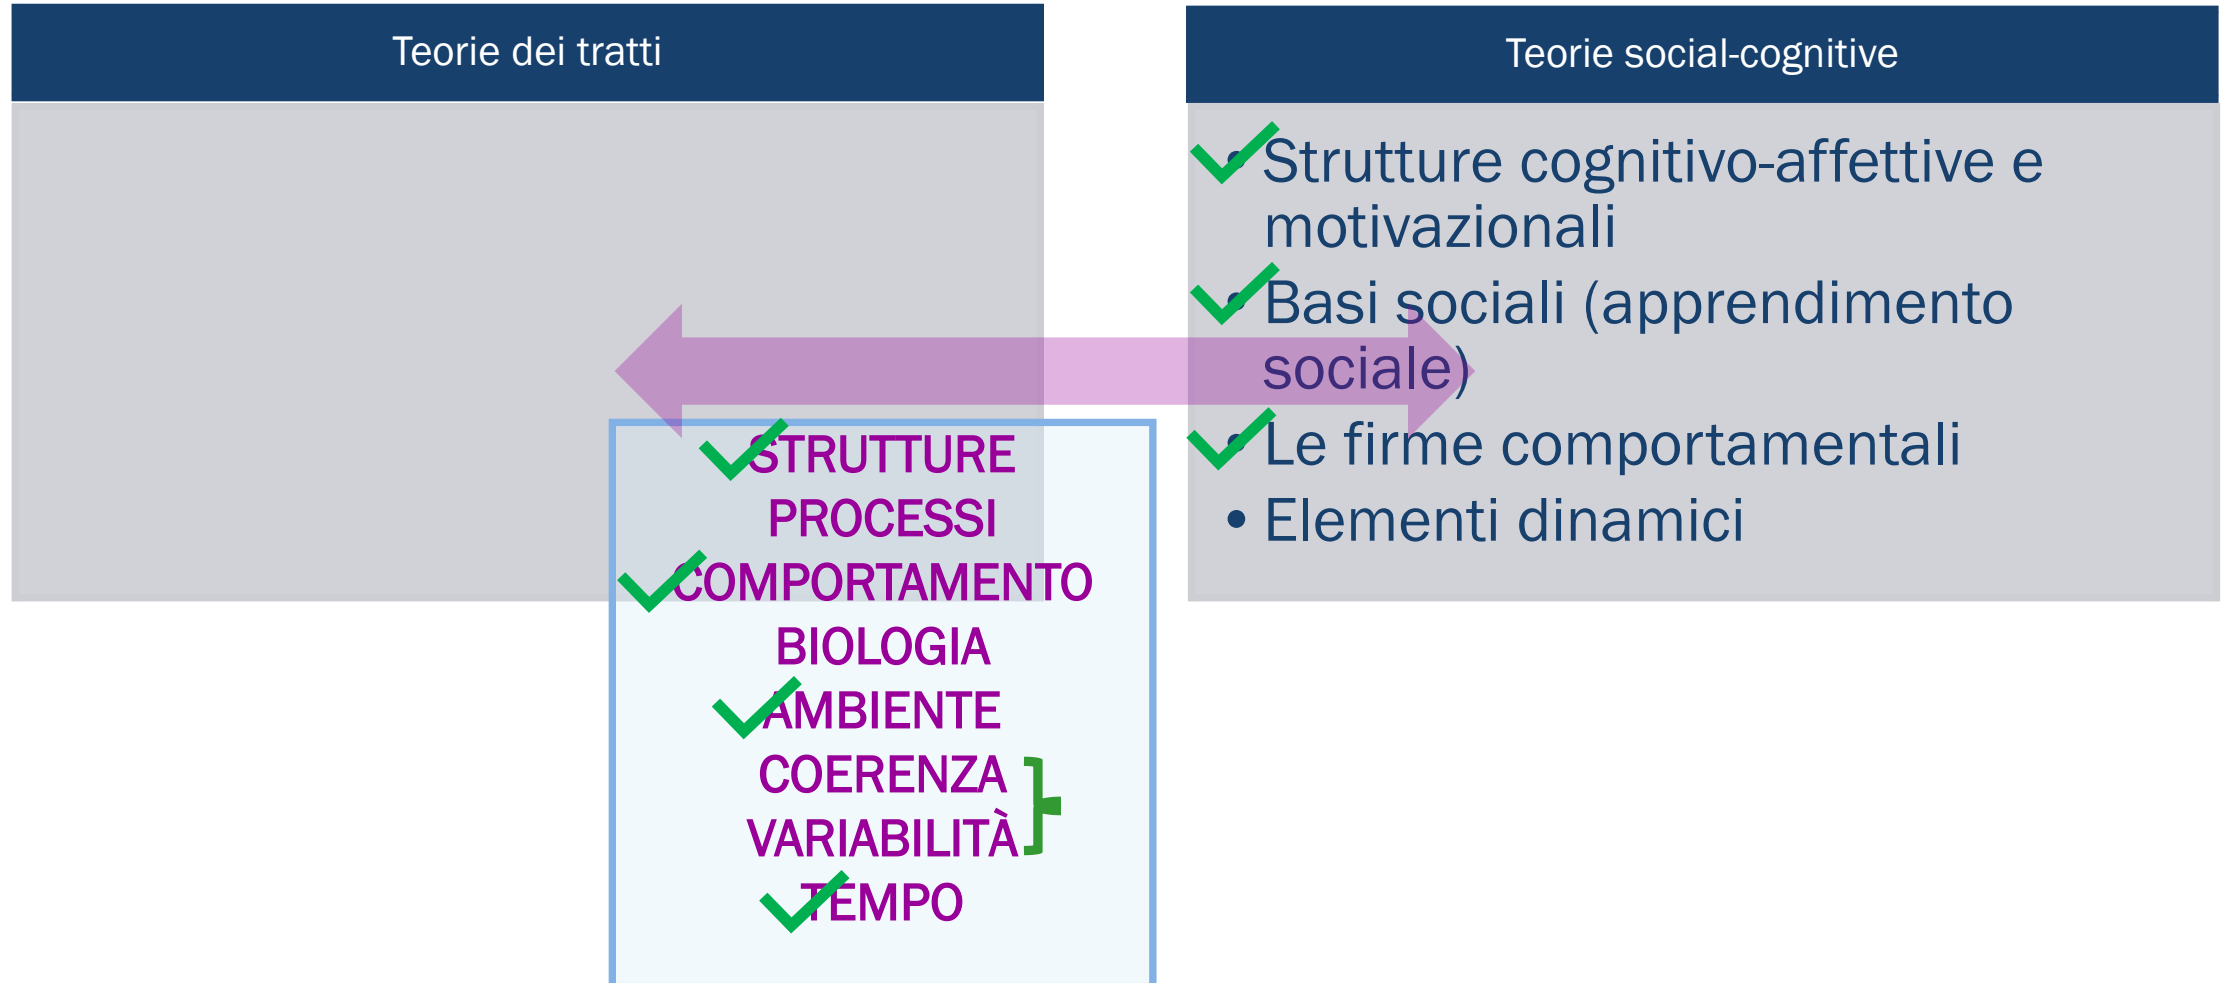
Teorie dei tratti

Teorie social-cognitive

• Strutture cognitivo-affettive e motivazionali
• Basi sociali (apprendimento sociale)
• Le firme comportamentali
• Elementi dinamici

STRUTTURE
PROCESSI
COMPORTAMENTO
BIOLOGIA
AMBIENTE
COERENZA
VARIABILITÀ
TEMPO